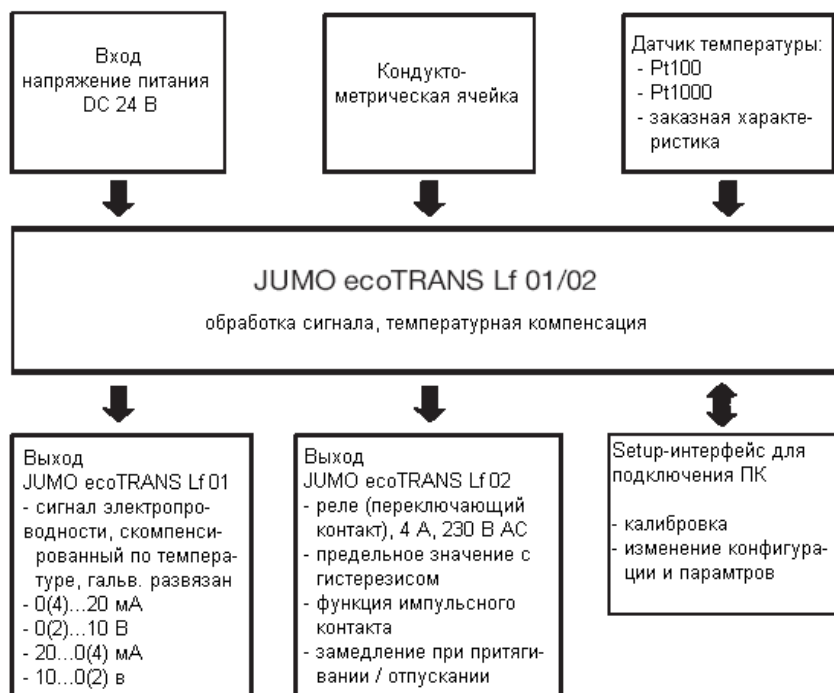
Вход напряжение питания DC 24 В

Кондуктометрическая ячейка

Датчик температуры:
- Pt100
- Pt1000
- заказная характеристика

JUMO ecoTRANS Lf 01/02

обработка сигнала, температурная компенсация

Выход
JUMO ecoTRANS Lf 01
- сигнал электропроводности, скомпенсированный по температуре, гальв. развязан
- 0(4)...20 мА
- 0(2)...10 В
- 20...0(4) мА
- 10...0(2) в

Выход
JUMO ecoTRANS Lf 02
- реле (переключающий контакт), 4 А, 230 В АС
- предельное значение с гистерезисом
- функция импульсного контакта
- замедление при притягивании / отпускании

Setup-интерфейс для подключения ПК

- калибровка
- изменение конфигурации и парамтров